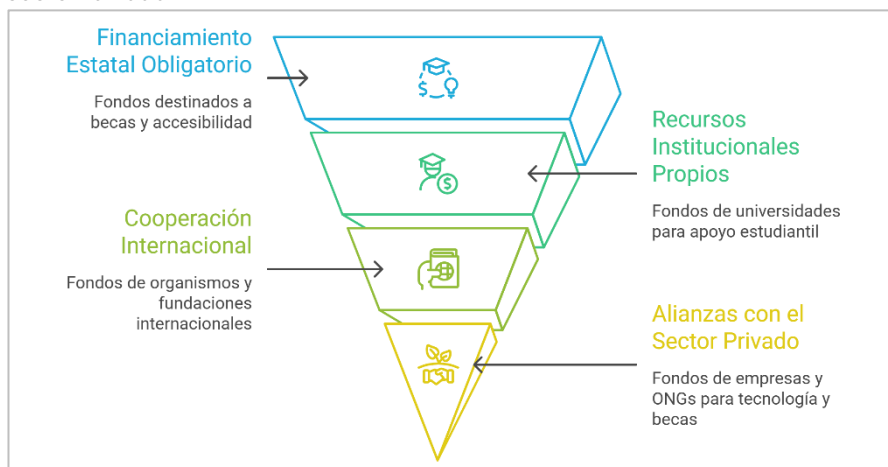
Financiamiento Estatal Obligatorio

Fondos destinados a becas y accesibilidad

Recursos Institucionales Propios

Fondos de universidades para apoyo estudiantil

Cooperación Internacional

Fondos de organismos y fundaciones internacionales

Alianzas con el Sector Privado

Fondos de empresas y ONGs para tecnología y becas